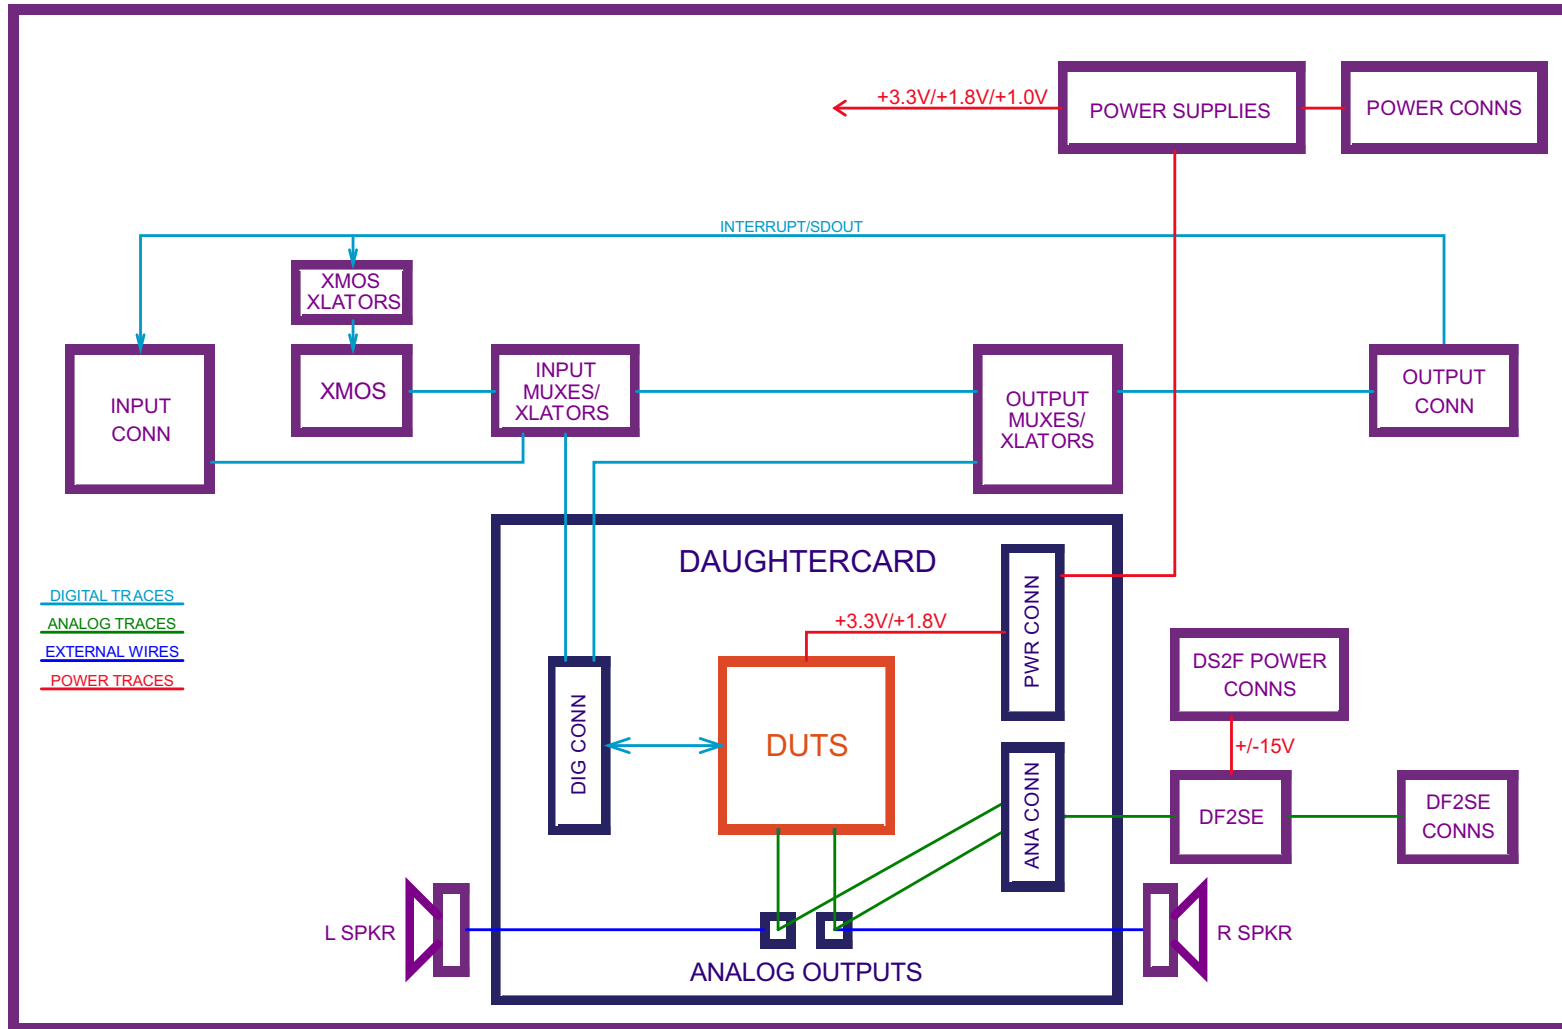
+3.3V/+1.8V/+1.0V
POWER SUPPLIES
POWER CONNS
INTERRUPT/SDOUT
XMOS XLATORS
XMOS
INPUT CONN
INPUT MUXES/ XLATORS
OUTPUT MUXES/ XLATORS
OUTPUT CONN
DAUGHTERCARD
PWR CONN
+3.3V/+1.8V
DIGITAL TRACES
ANALOG TRACES
EXTERNAL WIRES
POWER TRACES
DIG CONN
DUTS
DS2F POWER CONNS
+/-15V
ANA CONN
DF2SE
DF2SE CONNS
L SPKR
R SPKR
ANALOG OUTPUTS